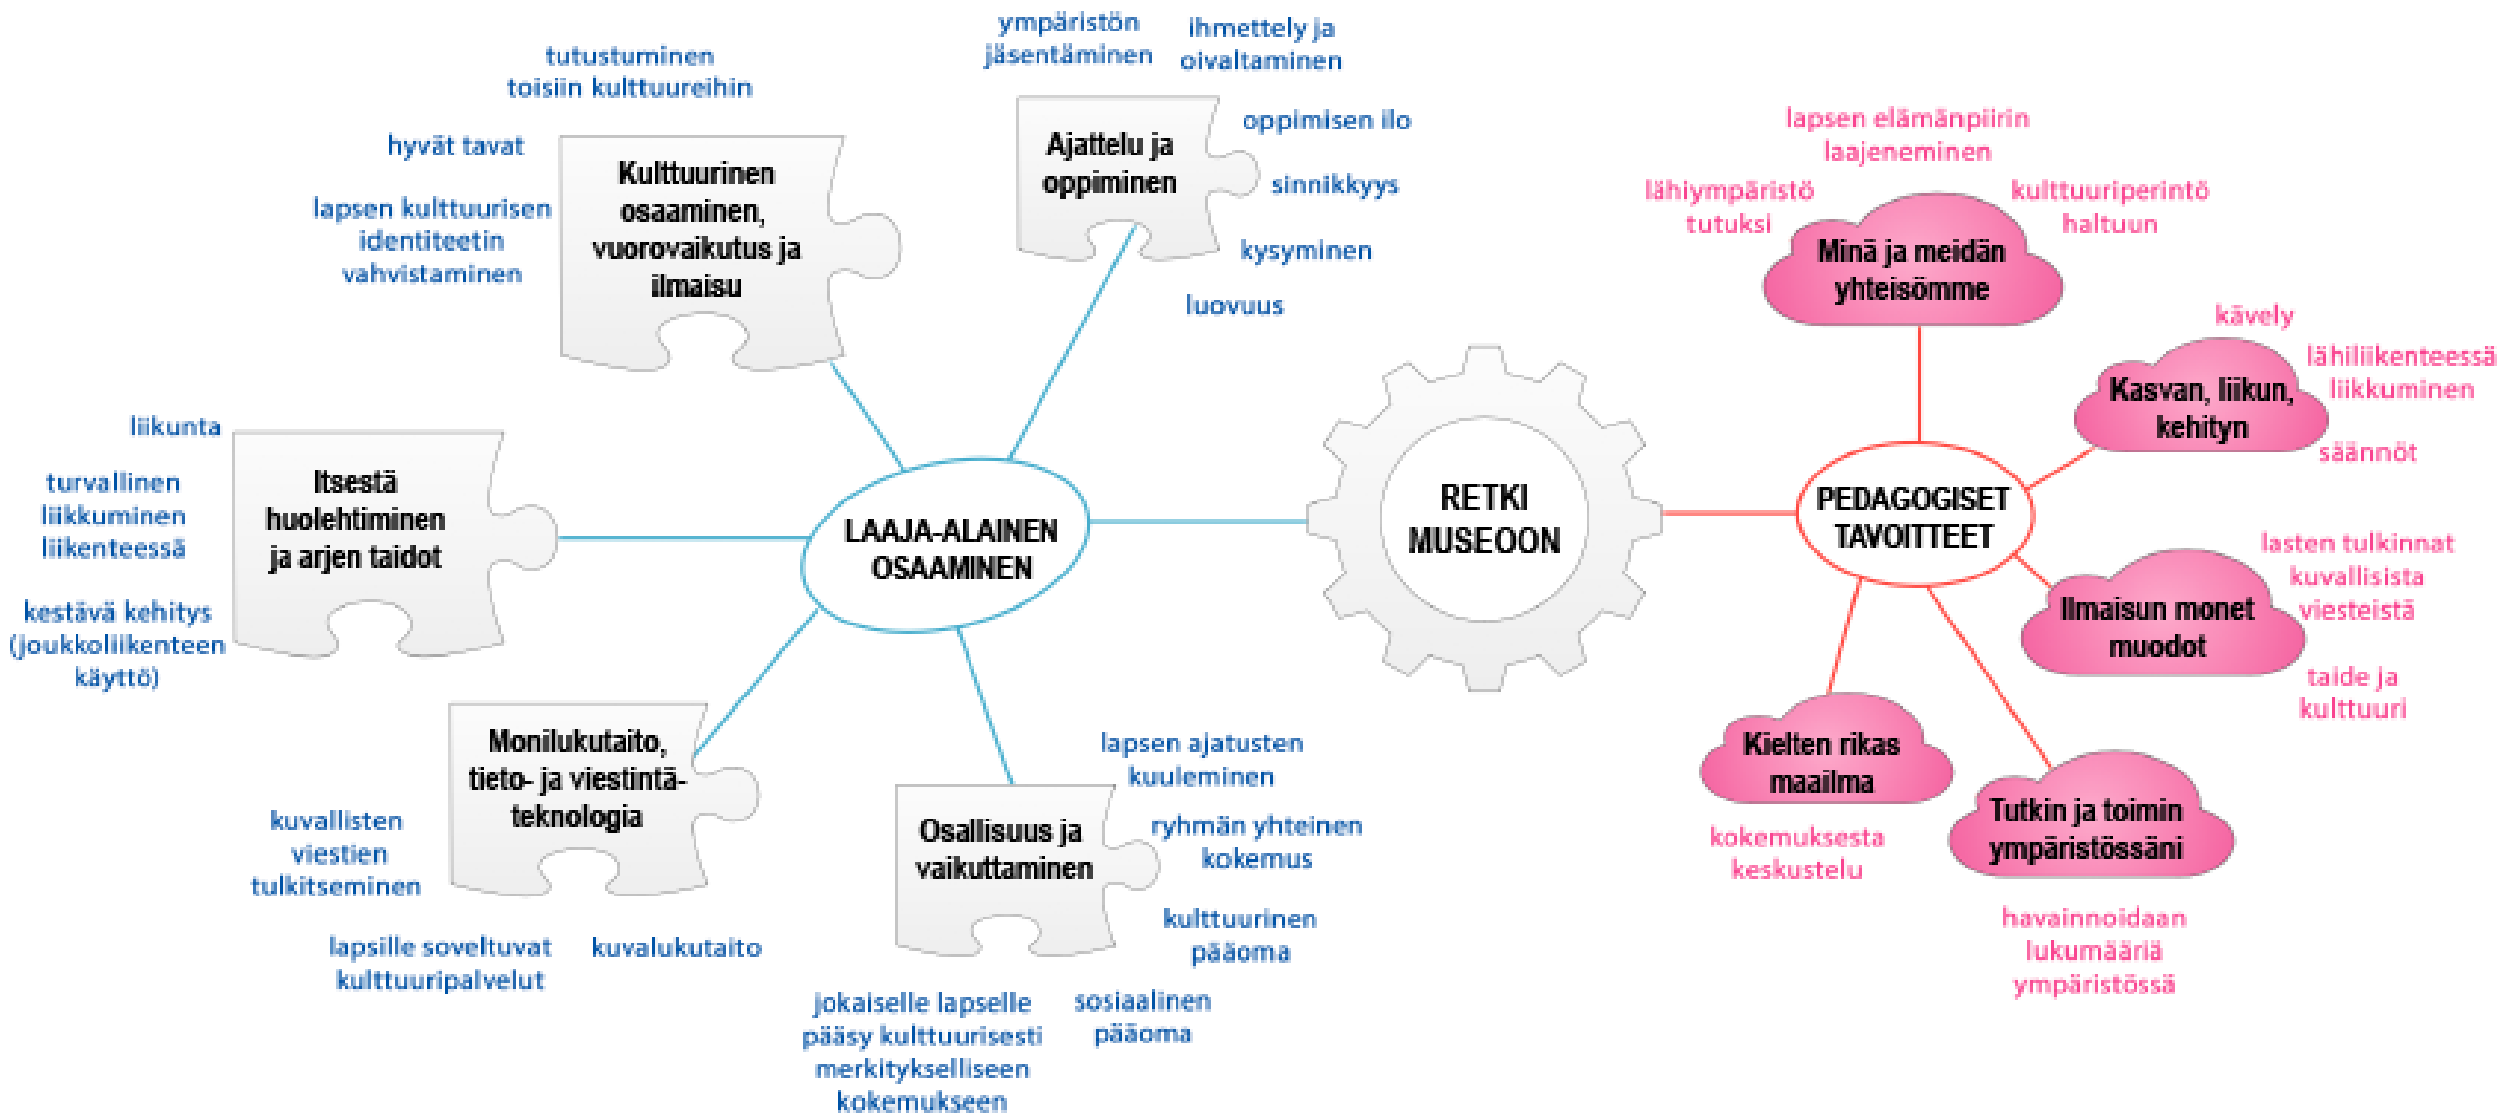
tutustuminen toisiin kulttuureihin

ympäristön jäsentäminen

ihmettely ja oivaltaminen

hyvät tavat

Kulttuurinen osaaminen, vuorovaikutus ja ilmaisu

lapsen kulttuurisen identiteetin vahvistaminen

Ajattelu ja oppiminen

oppimisen ilo

sinnikkyys

kysyminen

luovuus

lapsen elämänpiirin laajeneminen

lähiympäristö tutuksi

kulttuuriperintö haltuun

Minä ja meidän yhteisömme

kävely

lähiliikenteessä liikkuminen

Kasvan, liikun, kehityn

säännöt

liikunta

turvallinen liikkuminen liikenteessä

Itsestä huolehtiminen ja arjen taidot

kestävä kehitys (joukkoliikenteen käyttö)

LAAJA-ALAINEN OSAAMINEN

RETKI MUSEOON

PEDAGOGISET TAVOITTEET

lasten tulkinnat kuvallisista viesteistä

Ilmaisun monet muodot

taide ja kulttuuri

Monilukutaito, tieto- ja viestintä-teknologia

kuvallisten viestien tulkitseminen

lapsille soveltuvat kulttuuripalvelut

kuvalukutaito

Osallisuus ja vaikuttaminen

lapsen ajatusten kuuleminen

ryhmän yhteinen kokemus

kulttuurinen pääoma

sosiaalinen pääoma

jokaiselle lapselle pääsy kulttuurisesti merkitykselliseen kokemukseen

Kielten rikas maailma

kokemuksesta keskustelu

Tutkin ja toimin ympäristössäni

havainnoidaan lukumääriä ympäristössä